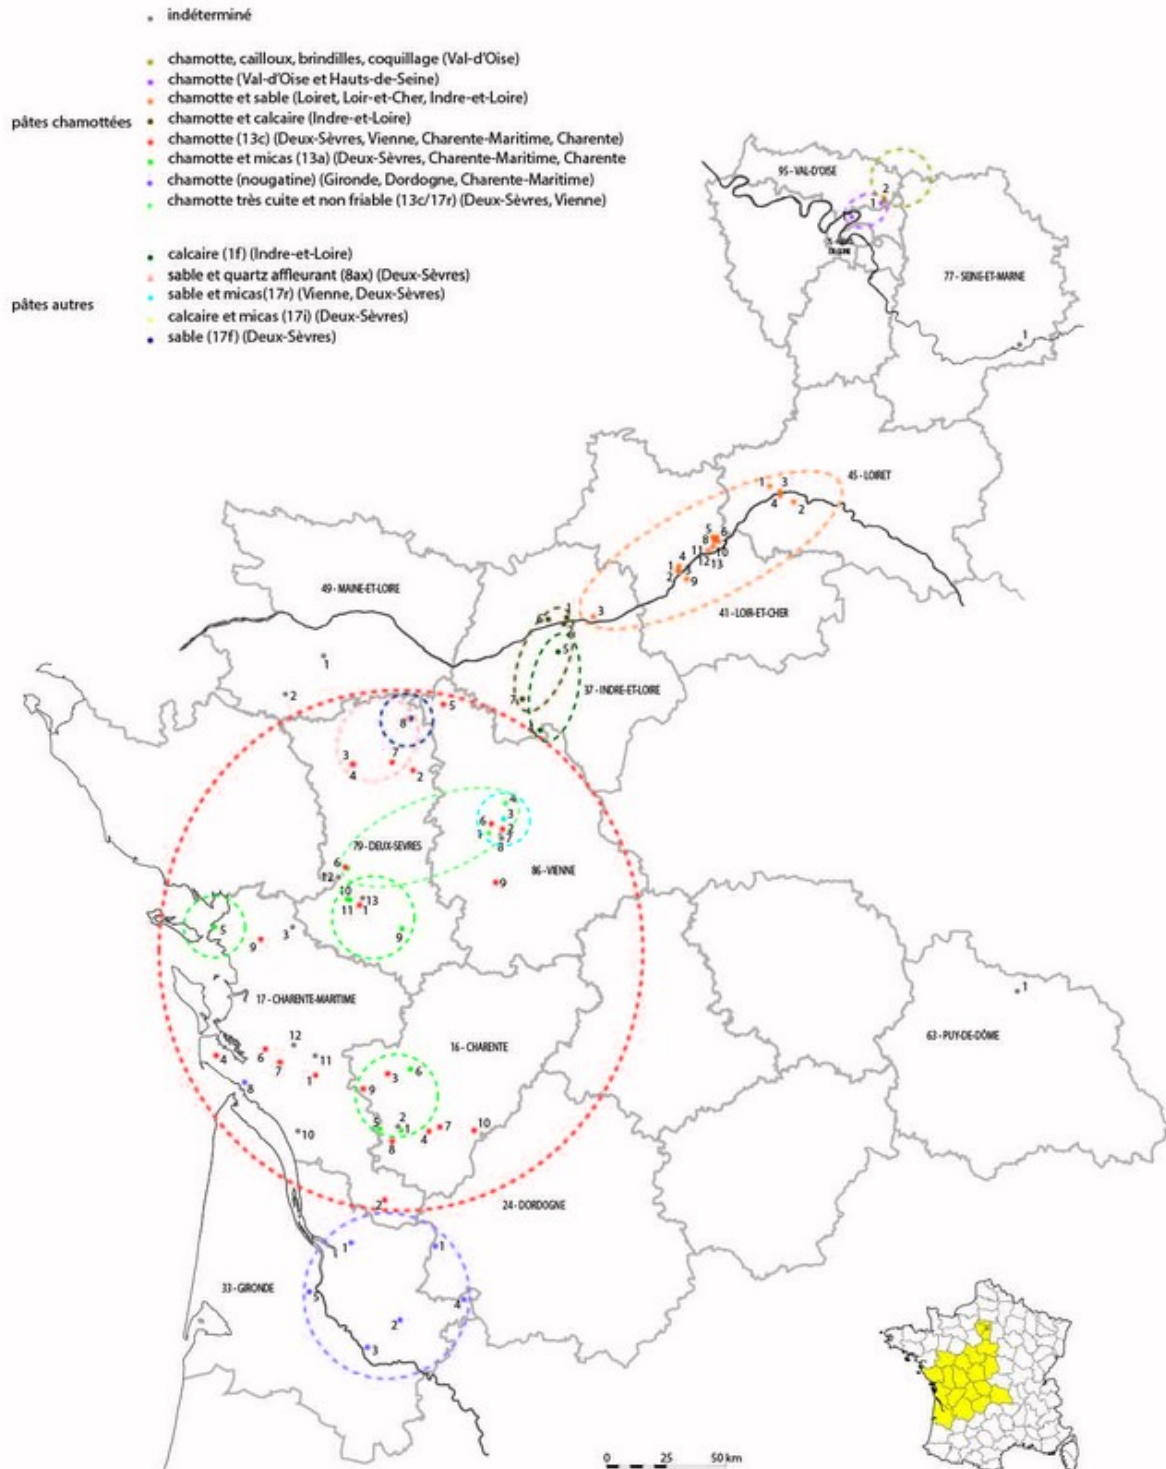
indéterminé

pâtes chamottées
chamotte, cailloux, brindilles, coquillage (Val-d'Oise)
chamotte (Val-d'Oise et Hauts-de-Seine)
chamotte et sable (Loiret, Loir-et-Cher, Indre-et-Loire)
chamotte et calcaire (Indre-et-Loire)
chamotte (13c) (Deux-Sèvres, Vienne, Charente-Maritime, Charente)
chamotte et micas (13a) (Deux-Sèvres, Charente-Maritime, Charente
chamotte (nougatine) (Gironde, Dordogne, Charente-Maritime)
chamotte très cuite et non friable (13c/17r) (Deux-Sèvres, Vienne)

pâtes autres
calcaire (1f) (Indre-et-Loire)
sable et quartz affleurant (8ax) (Deux-Sèvres)
sable et micas(17r) (Vienne, Deux-Sèvres)
calcaire et micas (17i) (Deux-Sèvres)
sable (17f) (Deux-Sèvres)

95 - VAL-D'OISE
77 - SEINE-ET-MARNE
45 - LOIRET
49 - MAINE-ET-LOIRE
41 - LOIR-ET-CHER
37 - INDRE-ET-LOIRE
79 - DEUX-SÈVRES
86 - VIENNE
17 - CHARENTE-MARITIME
16 - CHARENTE
63 - PUY-DE-DÔME
24 - DORDOGNE
33 - GIRONDE

0 25 50 km